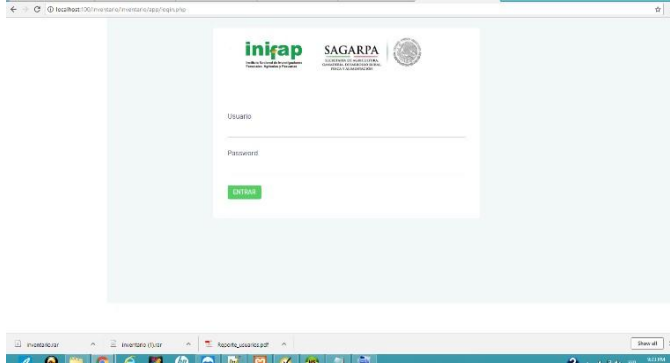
localhost:100/inventario/inventario/app/login.php

inifap

Instituto Nacional de Investigaciones Forestales, Agrícolas y Pecuarias

SAGARPA

SECRETARÍA DE AGRICULTURA, GANADERÍA, DESARROLLO RURAL, PESCA Y ALIMENTACIÓN

Usuario

Password

ENTRAR

inventario.rar

inventario (1).rar

Reporte_usuarios.pdf

Show all

9:21 PM